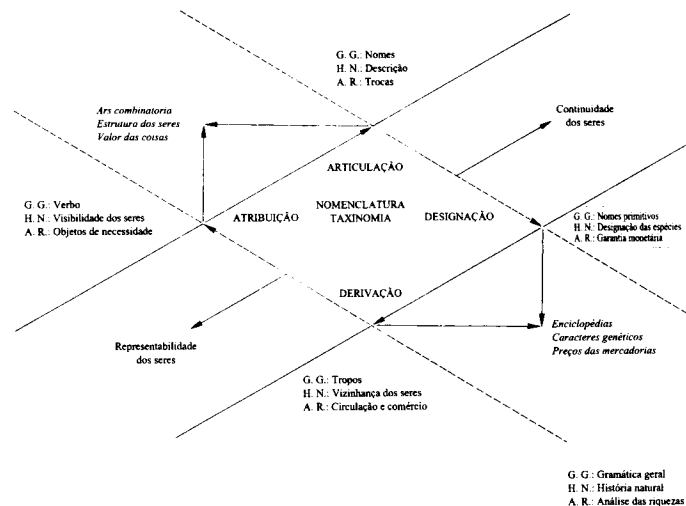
G. G.: Nomes
H. N.: Descrição
A. R.: Trocas

*Ars combinatoria*
*Estrutura dos seres*
*Valor das coisas*

Continuidade dos seres

ARTICULAÇÃO

G. G.: Verbo
H. N.: Visibilidade dos seres
A. R.: Objetos de necessidade

ATRIBUIÇÃO

NOMENCLATURA
TAXINOMIA

DESIGNAÇÃO

G. G.: Nomes primitivos
H. N.: Designação das espécies
A. R.: Garantia monetária

DERIVAÇÃO

*Enciclopédias*
*Caracteres genéticos*
*Preços das mercadorias*

Representabilidade dos seres

G. G.: Tropos
H. N.: Vizinhança dos seres
A. R.: Circulação e comércio

G. G: Gramática geral
H. N.: História natural
A. R.: Análise das riquezas